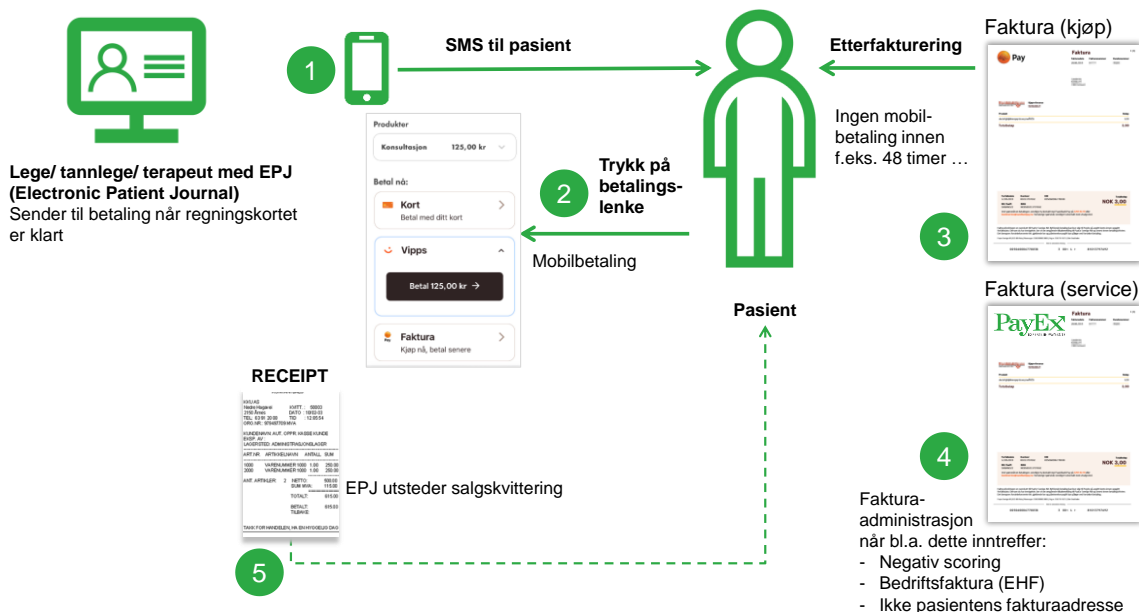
Lege/ tannlege/ terapeut med EPJ (Electronic Patient Journal)
Sender til betaling når regningskortet er klart

1

SMS til pasient

Produkter
Konsultasjon 125,00 kr

Betal nå:
Kort
Betal med ditt kort

Vipps
Betal 125,00 kr →

Faktura
Kjøp nå, betal senere

2

Trykk på betalingslenke

Mobilbetaling

Pasient

Etterfakturering

Ingen mobilbetaling innen f.eks. 48 timer …

Faktura (kjøp)

Pay

Faktura

NOK 3,00

3

Faktura (service)

PayEx

Faktura

NOK 3,00

4

Fakturaadministrasjon når bl.a. dette inntreffer:
- Negativ scoring
- Bedriftsfaktura (EHF)
- Ikke pasientens fakturaadresse

RECEIPT

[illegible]

EPJ utsteder salgskvittering

5